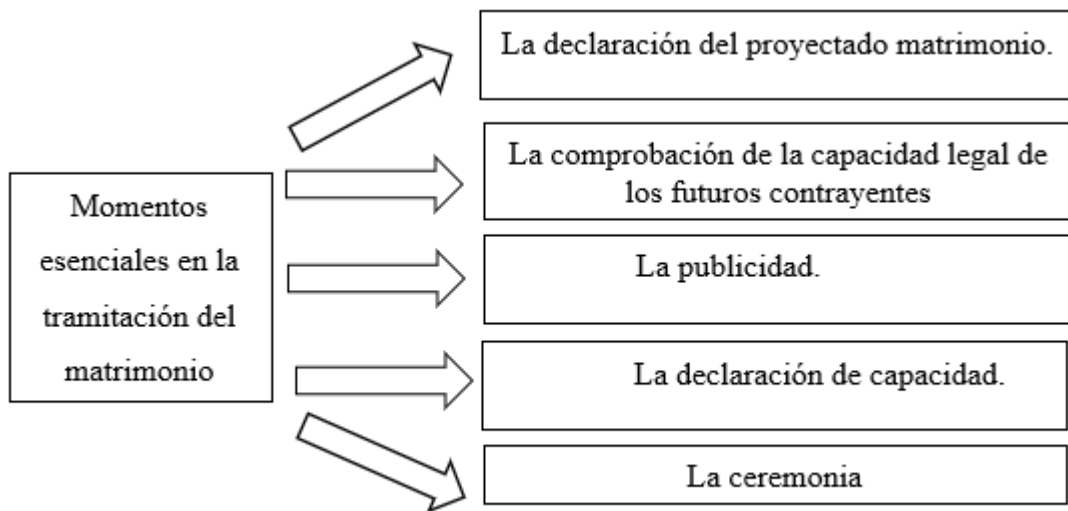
Momentos esenciales en la tramitación del matrimonio

La declaración del proyectado matrimonio.

La comprobación de la capacidad legal de los futuros contrayentes

La publicidad.

La declaración de capacidad.

La ceremonia